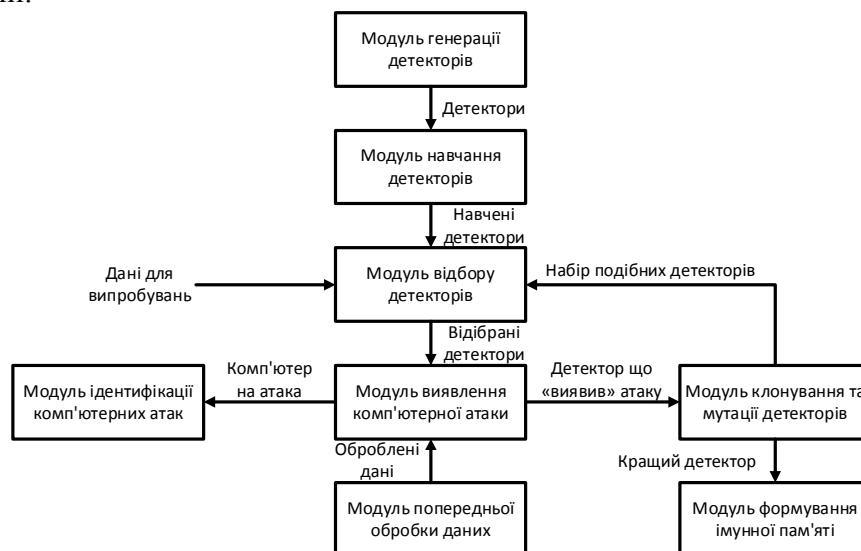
ми:

Модуль генерації детекторів

Детектори

Модуль навчання детекторів

Навчені детектори

Дані для випробувань

Модуль відбору детекторів

Набір подібних детекторів

Відібрані детектори

Комп'ютер на атака

Модуль ідентифікації комп'ютерних атак

Модуль виявлення комп'ютерної атаки

Детектор що «виявив» атаку

Модуль клонування та мутації детекторів

Оброблені дані

Кращий детектор

Модуль попередньої обробки даних

Модуль формування імунної пам'яті